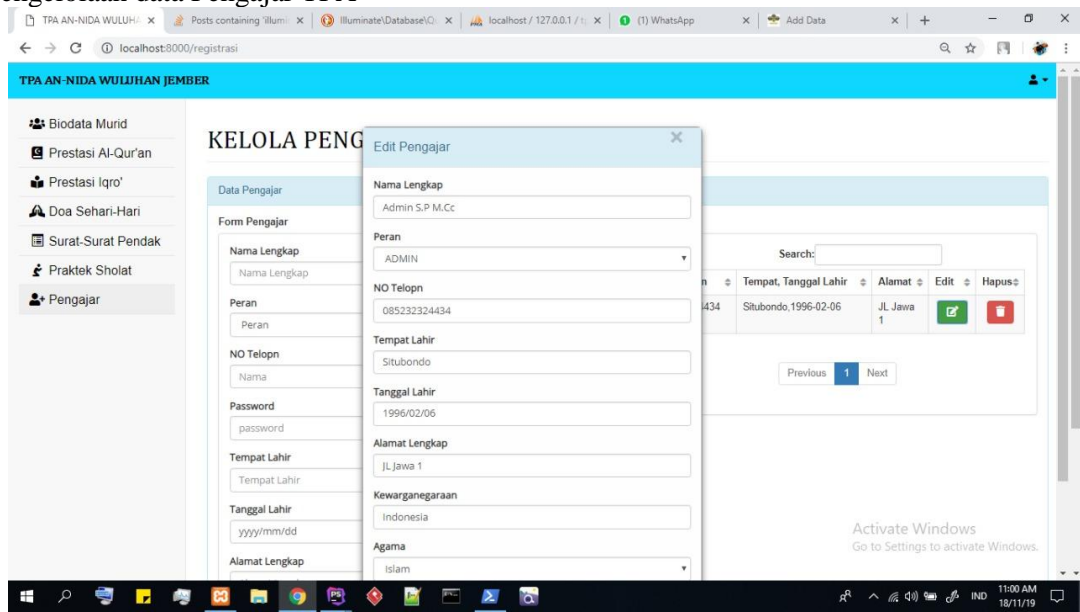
engelolaan data Pengajar TPA

TPA AN-NIDA WULUHA ×
Posts containing 'illumi ×
Illuminate\Database\Q ×
localhost / 127.0.0.1 / t ×
(1) WhatsApp ×
Add Data ×

localhost:8000/registrasi

TPA AN-NIDA WULUHAN JEMBER

Biodata Murid
Prestasi Al-Qur'an
Prestasi Iqro'
Doa Sehari-Hari
Surat-Surat Pendak
Praktek Sholat
Pengajar

KELOLA PENG

Data Pengajar

Form Pengajar

Nama Lengkap
Nama Lengkap

Peran
Peran

NO Telopn
Nama

Password
password

Tempat Lahir
Tempat Lahir

Tanggal Lahir
yyyy/mm/dd

Alamat Lengkap

Search:

| n | Tempat, Tanggal Lahir | Alamat | Edit | Hapus |
|---|---|---|---|---|
| 434 | Situbondo,1996-02-06 | JL Jawa 1 | | |

Previous 1 Next

Edit Pengajar

Nama Lengkap
Admin S.P M.Cc

Peran
ADMIN

NO Telopn
085232324434

Tempat Lahir
Situbondo

Tanggal Lahir
1996/02/06

Alamat Lengkap
JL Jawa 1

Kewarganegaraan
Indonesia

Agama
Islam

Activate Windows
Go to Settings to activate Windows.

IND 11:00 AM 18/11/19